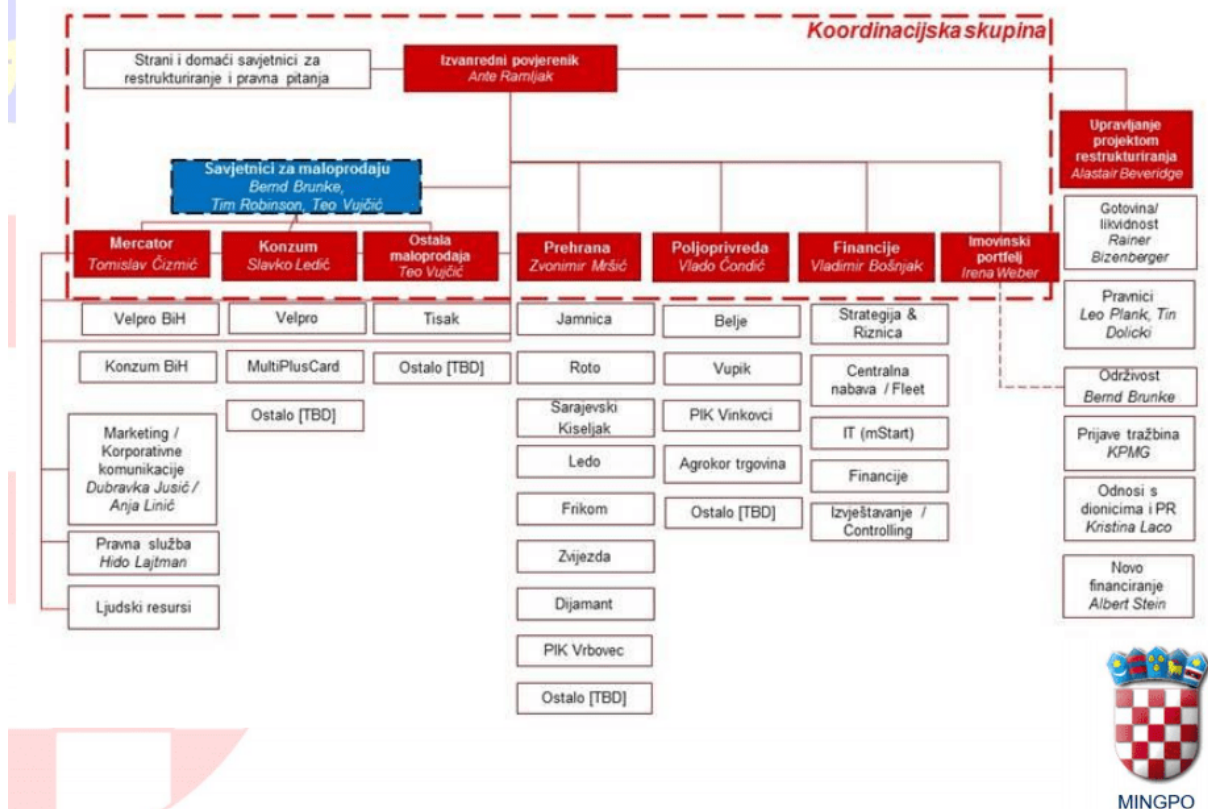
Koordinacijska skupina

Strani i domaći savjetnici za restrukturiranje i pravna pitanja

Izvanredni povjerenik
Ante Ramljak

Upravljanje projektom restrukturiranja
Alastair Beveridge

Savjetnici za maloprodaju
Bernd Brunke, Tim Robinson, Teo Vujčić

Mercator
Tomislav Čizmić

Konzum
Slavko Ledić

Ostala maloprodaja
Teo Vujčić

Prehrana
Zvonimir Mršić

Poljoprivreda
Vlado Čondić

Financije
Vladimir Bošnjak

Imovinski portfelj
Irena Weber

Gotovina/ likvidnost
Rainer Bizenberger

Pravnici
Leo Plank, Tin Dolicki

Održivost
Bernd Brunke

Prijave tražbina
KPMG

Odnosi s dionicima i PR
Kristina Laco

Novo financiranje
Albert Stein

Velpro BiH

Konzum BiH

Marketing / Korporativne komunikacije
Dubravka Jusić / Anja Linić

Pravna služba
Hido Lajtman

Ljudski resursi

Velpro

MultiPlusCard

Ostalo [TBD]

Tisak

Ostalo [TBD]

Jamnica

Roto

Sarajevski Kiseljak

Ledo

Frikom

Zvijezda

Dijamant

PIK Vrbovec

Ostalo [TBD]

Belje

Vupik

PIK Vinkovci

Agrokor trgovina

Ostalo [TBD]

Strategija & Riznica

Centralna nabava / Fleet

IT (mStart)

Financije

Izvještavanje / Controlling

MINGPO